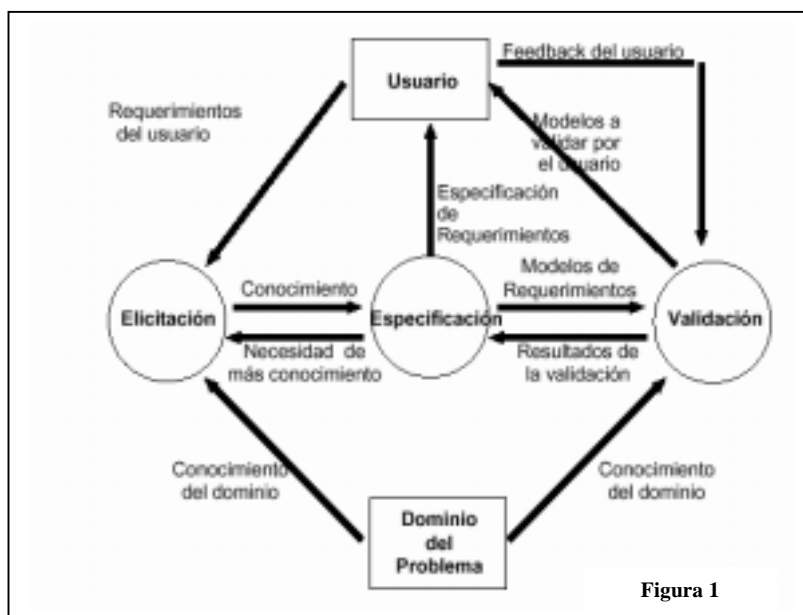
Usuario

Feedback del usuario

Requerimientos del usuario

Modelos a validar por el usuario

Especificación de Requerimientos

Conocimiento

Modelos de Requerimientos

Elicitación

Especificación

Validación

Necesidad de más conocimiento

Resultados de la validación

Conocimiento del dominio

Conocimiento del dominio

Dominio del Problema

Figura 1